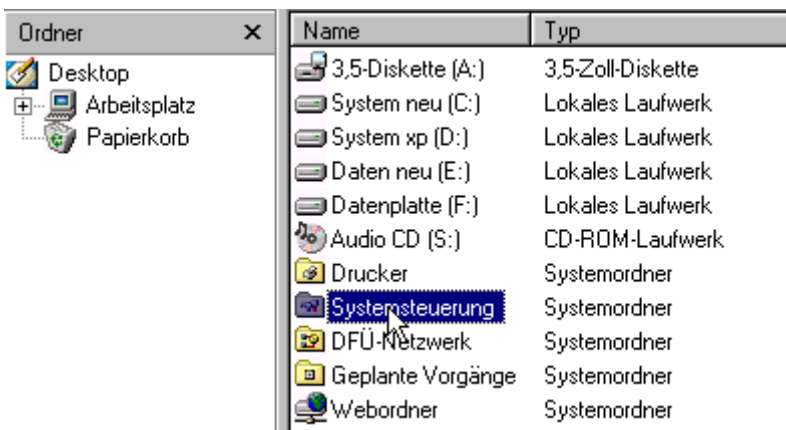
Ordner ×

Desktop
Arbeitsplatz
Papierkorb

| Name | Typ |
|---|---|
| 3,5-Diskette (A:) | 3,5-Zoll-Diskette |
| System neu (C:) | Lokales Laufwerk |
| System xp (D:) | Lokales Laufwerk |
| Daten neu (E:) | Lokales Laufwerk |
| Datenplatte (F:) | Lokales Laufwerk |
| Audio CD (S:) | CD-ROM-Laufwerk |
| Drucker | Systemordner |
| Systemsteuerung | Systemordner |
| DFÜ-Netzwerk | Systemordner |
| Geplante Vorgänge | Systemordner |
| Webordner | Systemordner |